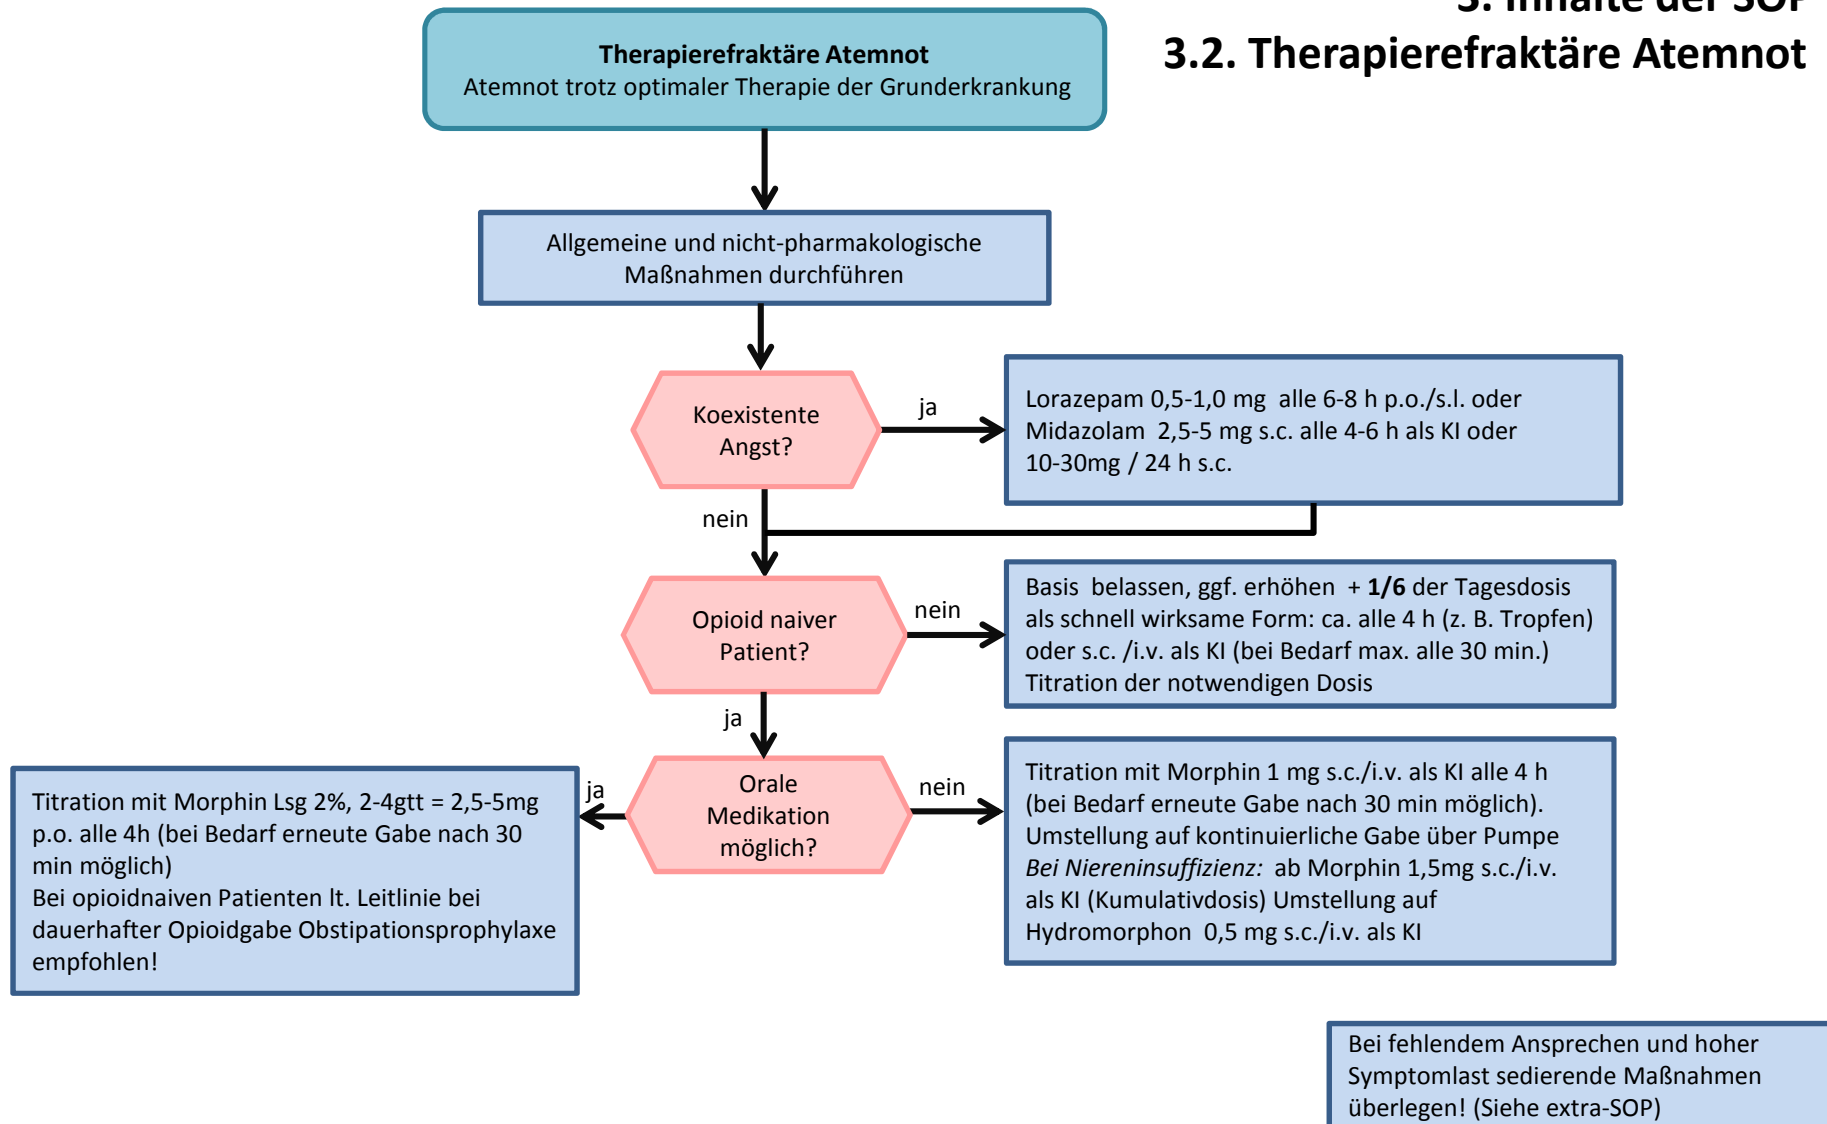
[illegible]

3.2. Therapierefraktäre Atemnot

**Therapierefraktäre Atemnot**
Atemnot trotz optimaler Therapie der Grunderkrankung

Allgemeine und nicht-pharmakologische Maßnahmen durchführen

Koexistente Angst?

ja

Lorazepam 0,5-1,0 mg alle 6-8 h p.o./s.l. oder Midazolam 2,5-5 mg s.c. alle 4-6 h als KI oder 10-30mg / 24 h s.c.

nein

Opioid naiver Patient?

nein

Basis belassen, ggf. erhöhen + **1/6** der Tagesdosis als schnell wirksame Form: ca. alle 4 h (z. B. Tropfen) oder s.c. /i.v. als KI (bei Bedarf max. alle 30 min.) Titration der notwendigen Dosis

ja

Orale Medikation möglich?

ja

Titration mit Morphin Lsg 2%, 2-4gtt = 2,5-5mg p.o. alle 4h (bei Bedarf erneute Gabe nach 30 min möglich)
Bei opioidnaiven Patienten lt. Leitlinie bei dauerhafter Opioidgabe Obstipationsprophylaxe empfohlen!

nein

Titration mit Morphin 1 mg s.c./i.v. als KI alle 4 h (bei Bedarf erneute Gabe nach 30 min möglich). Umstellung auf kontinuierliche Gabe über Pumpe
*Bei Niereninsuffizienz:* ab Morphin 1,5mg s.c./i.v. als KI (Kumulativdosis) Umstellung auf Hydromorphon 0,5 mg s.c./i.v. als KI

Bei fehlendem Ansprechen und hoher Symptomlast sedierende Maßnahmen überlegen! (Siehe extra-SOP)